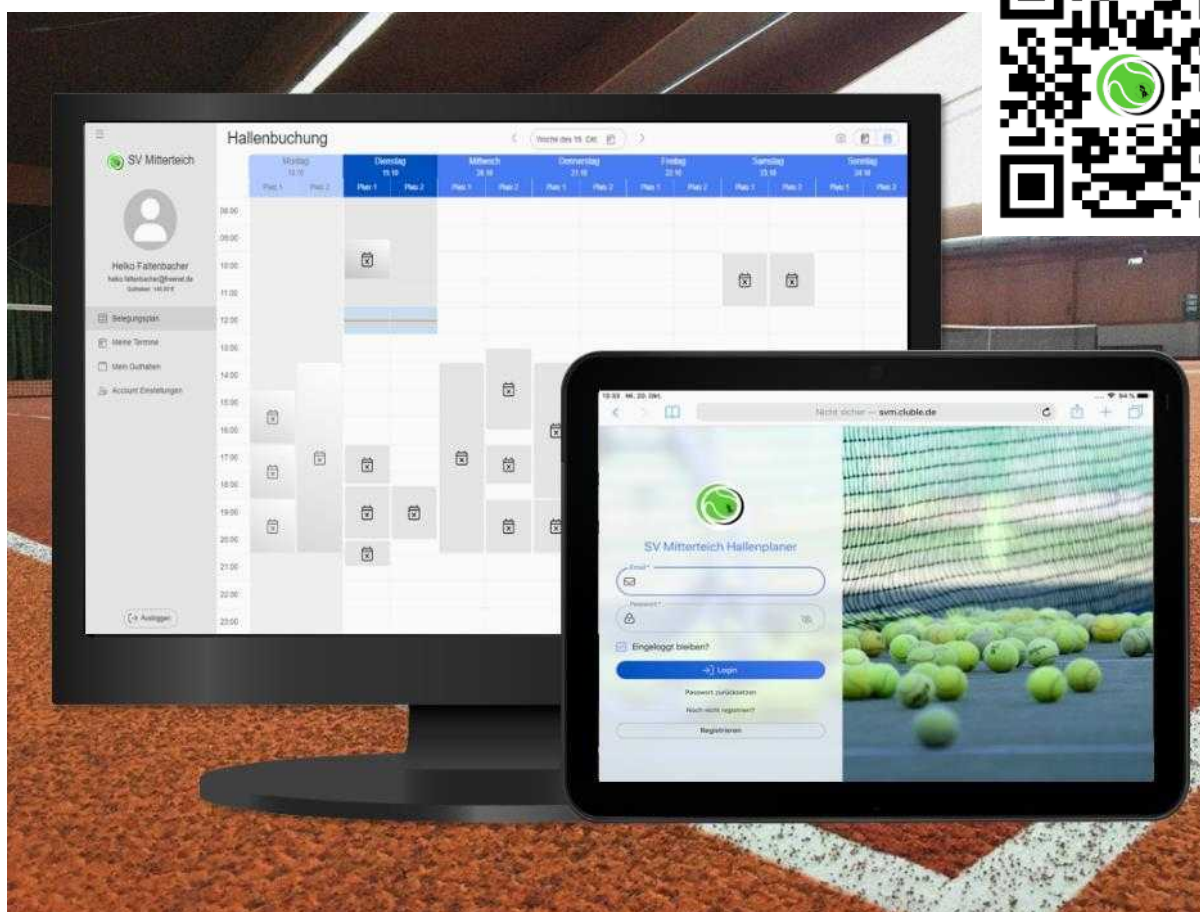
SV Mitterteich

Heiko Faltenbacher
heiko.faltenbacher@freenet.de
Guthaben: 140,00 €

Belegungsplan
Meine Termine
Mein Guthaben
Account Einstellungen

Ausloggen

Hallenbuchung

Woche des 15. Okt.

| | Montag 14.10 | | Dienstag 15.10 | | Mittwoch 16.10 | | Donnerstag 17.10 | | Freitag 18.10 | | Samstag 19.10 | | Sonntag 20.10 | |
|---|---|---|---|---|---|---|---|---|---|---|---|---|---|---|
| | Platz 1 | Platz 2 | Platz 1 | Platz 2 | Platz 1 | Platz 2 | Platz 1 | Platz 2 | Platz 1 | Platz 2 | Platz 1 | Platz 2 | Platz 1 | Platz 2 |

08:00
09:00
10:00
11:00
12:00
13:00
14:00
15:00
16:00
17:00
18:00
19:00
20:00
21:00
22:00
23:00

10:33 Mi. 20. Okt.
94 %
Nicht sicher — svm.cluble.de

SV Mitterteich Hallenplaner

Email*
Passwort*
Eingeloggt bleiben?
Login
Passwort zurücksetzen
Noch nicht registriert?
Registrieren